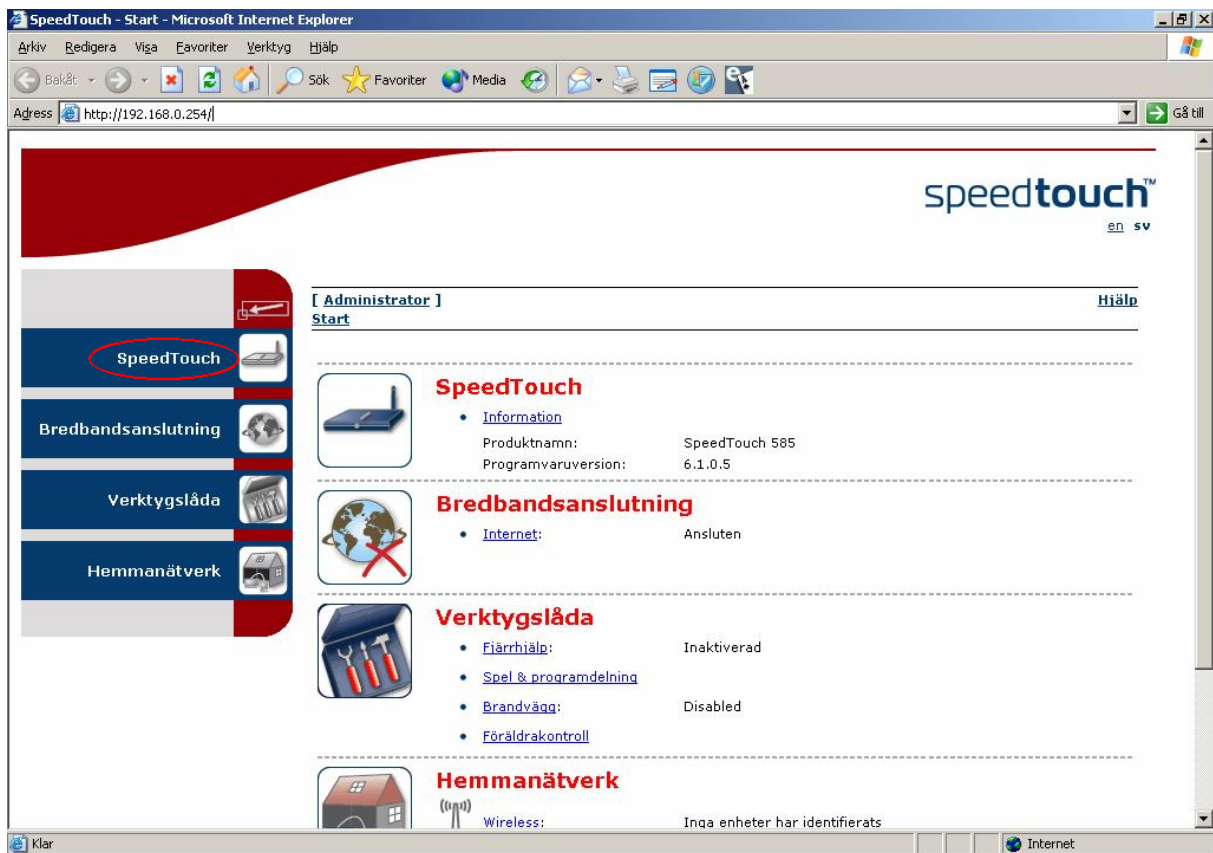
SpeedTouch - Start - Microsoft Internet Explorer

Arkiv Redigera Visa Favoriter Verktyg Hjälp

Bakåt Sök Favoriter Media

Adress http://192.168.0.254/

Gå till

speedtouch™

en sv

[ Administrator ]
Start

Hjälp

SpeedTouch

Bredbandsanslutning

Verktygslåda

Hemmanätverk

SpeedTouch

• Information

| Produktnamn: | SpeedTouch 585 |
|---|---|
| Programvaruversion: | 6.1.0.5 |

Bredbandsanslutning

• Internet: Ansluten

Verktygslåda

• Fjärrhjälp: Inaktiverad

• Spel & programdelning

• Brandvägg: Disabled

• Föräldrakontroll

Hemmanätverk

Wireless: Inga enheter har identifierats

Klar

Internet